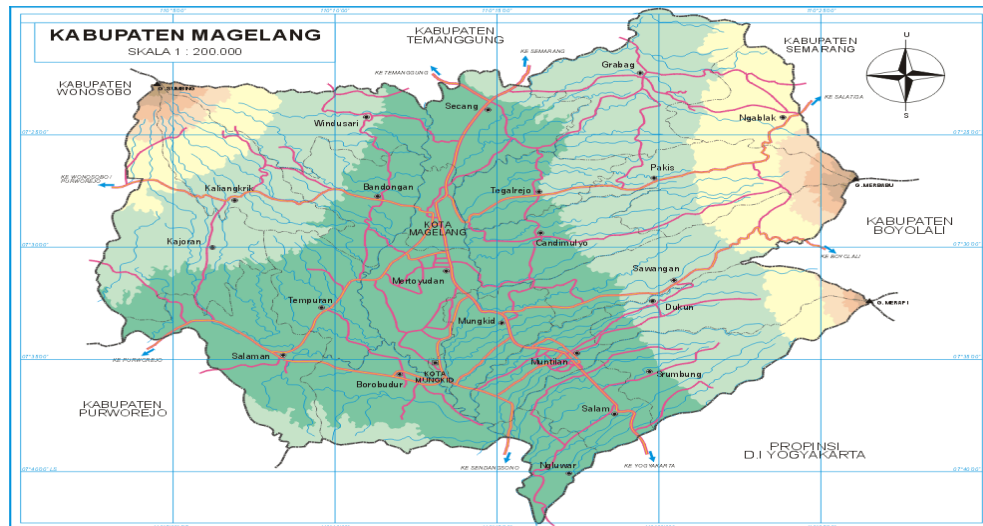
KABUPATEN MAGELANG
SKALA 1 : 200.000

KABUPATEN TEMANGGUNG

KABUPATEN SEMARANG

U
S

KABUPATEN WONOSOBO

G. SUMBING

KE SEMARANG

KE TEMANGGUNG

Grabag

KE SALATIGA

Secang

Windusari

Ngablak

Pakis

KE WONOSOBO / PURWOREJO

G. MERBABU

Kaliangkrik

Bandongan

Tegalrejo

KABUPATEN BOYOLALI

KOTA MAGELANG

Kajoran

Candimulyo

KE BOYOLALI

Mertoyudan

Sawangan

Tempuran

G. MERAPI

Dukun

Mungkid

KE PURWOREJO

Salaman

Muntilan

KOTA MUNGKID

Borobudur

Srumbung

KABUPATEN PURWOREJO

Salam

PROPINSI D.I YOGYAKARTA

KE SENDANGSONO

KE YOGYAKARTA

Ngluwar